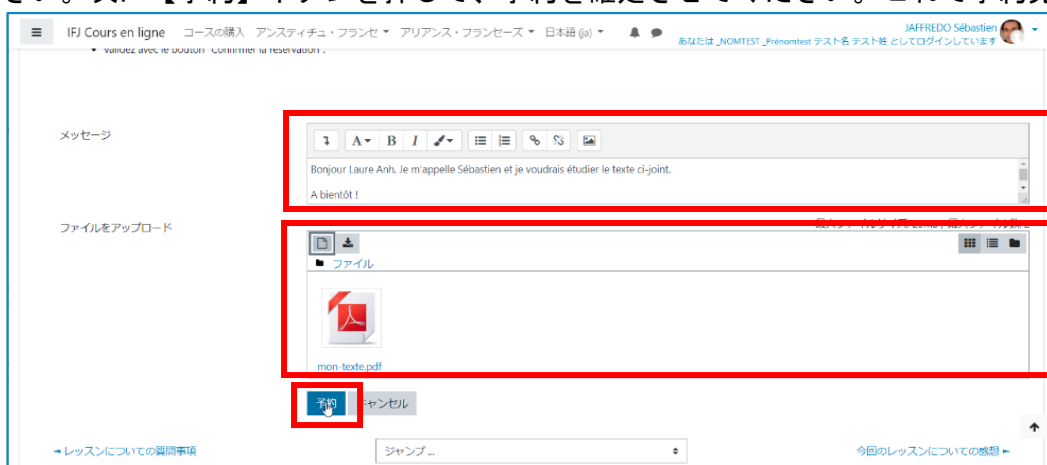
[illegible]【予約】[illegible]を押して、予約を確定させてください。これで予約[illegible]

IFJ Cours en ligne コースの購入 アンスティチュ・フランセ ▾ アリアンス・フランセーズ ▾ 日本語 (ja) ▾

JAFFREDO Sébastien
あなたは _NOMTEST _Prénomtest テスト名 テスト姓 としてログインしています

• Validez avec le bouton "Confirmer la réservation".

メッセージ

Bonjour Laure Anh. Je m'appelle Sébastien et je voudrais étudier le texte ci-joint.

A bientôt !

ファイルをアップロード

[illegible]

ファイル

mon-texte.pdf

予約 キャンセル

◄ レッスンについての質問事項

ジャンプ ...

今回のレッスンについての感想 ►